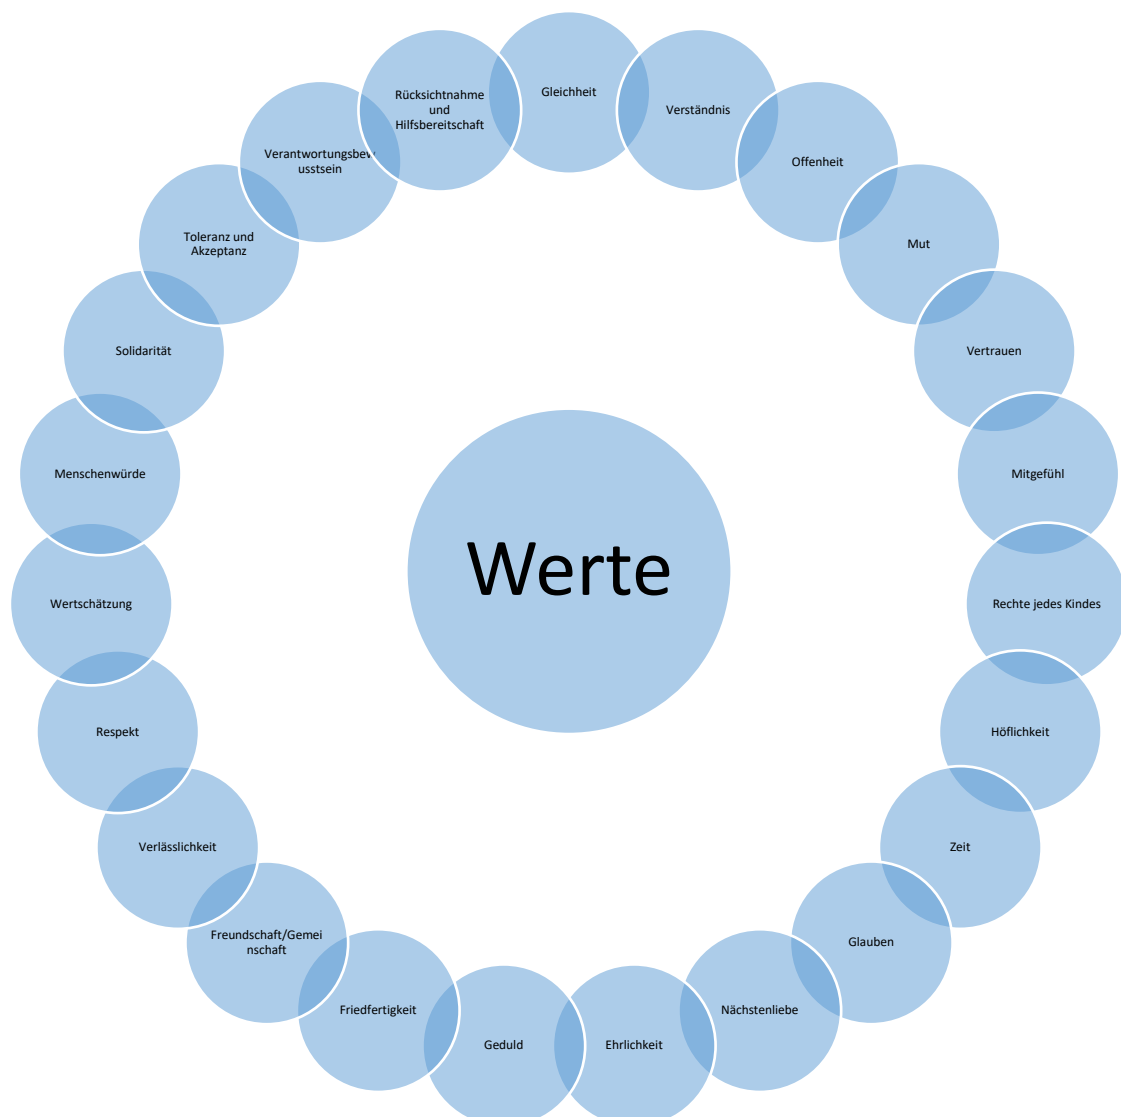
Werte

Gleichheit

Verständnis

Offenheit

Mut

Vertrauen

Mitgefühl

Rechte jedes Kindes

Höflichkeit

Zeit

Glauben

Nächstenliebe

Ehrlichkeit

Geduld

Friedfertigkeit

Freundschaft/Gemeinschaft

Verlässlichkeit

Respekt

Wertschätzung

Menschenwürde

Solidarität

Toleranz und Akzeptanz

Verantwortungsbewusstsein

Rücksichtnahme und Hilfsbereitschaft